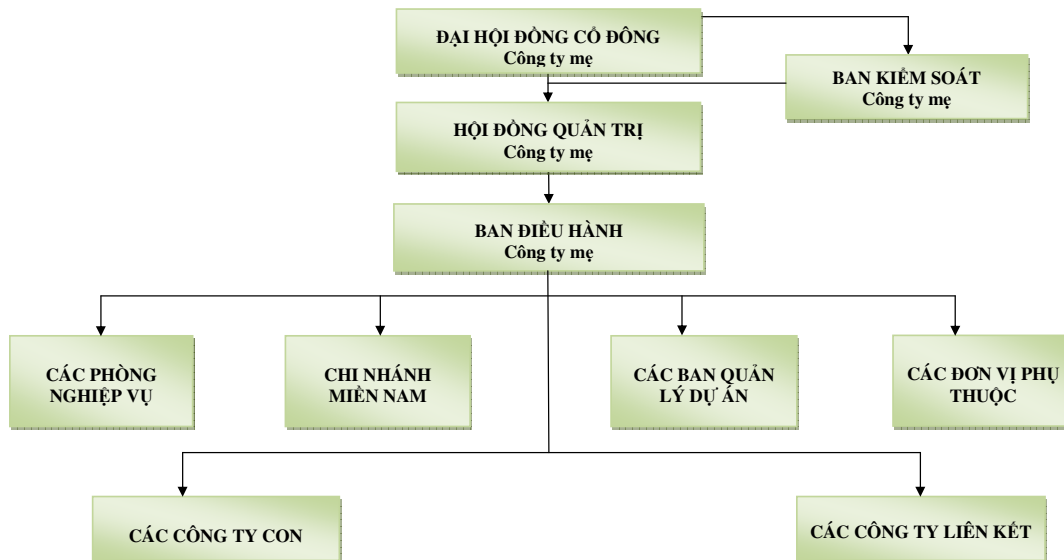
ĐẠI HỘI ĐỒNG CỔ ĐÔNG
Công ty mẹ

BAN KIỂM SOÁT
Công ty mẹ

HỘI ĐỒNG QUẢN TRỊ
Công ty mẹ

BAN ĐIỀU HÀNH
Công ty mẹ

CÁC PHÒNG NGHIỆP VỤ

CHI NHÁNH MIỀN NAM

CÁC BAN QUẢN LÝ DỰ ÁN

CÁC ĐƠN VỊ PHỤ THUỘC

CÁC CÔNG TY CON

CÁC CÔNG TY LIÊN KẾT